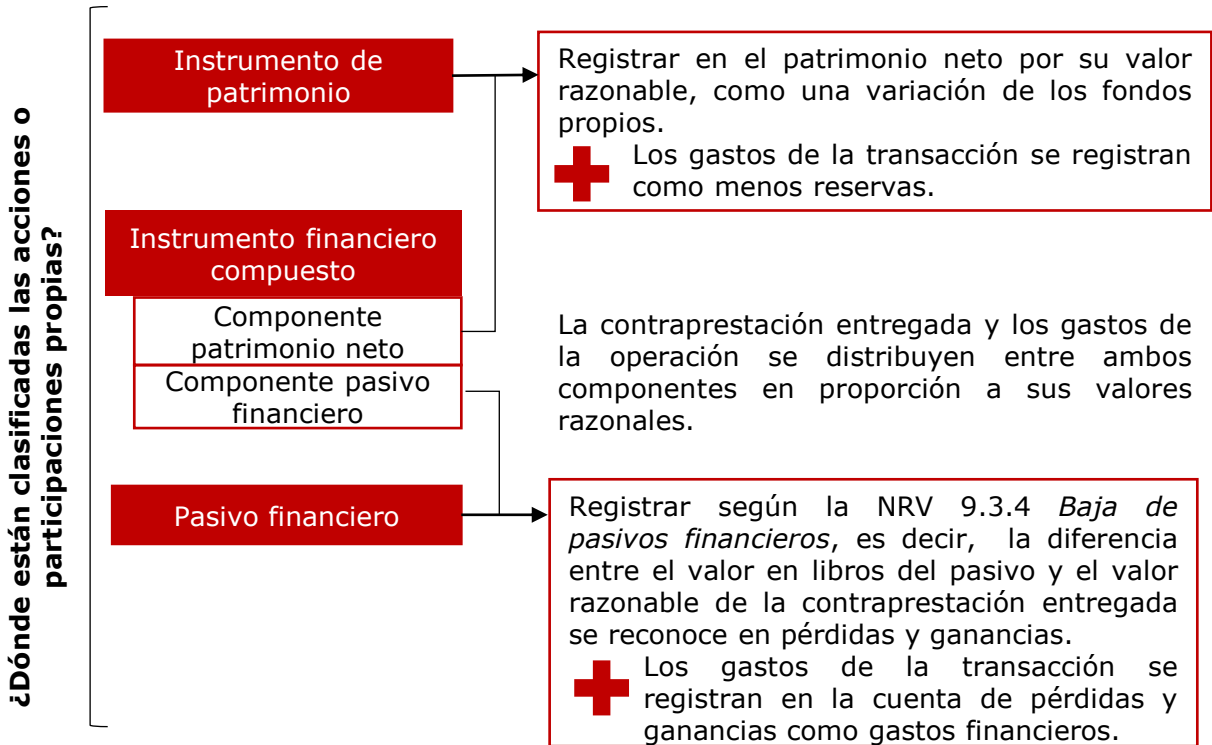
¿Dónde están clasificadas las acciones o participaciones propias?

Instrumento de patrimonio

Registrar en el patrimonio neto por su valor razonable, como una variación de los fondos propios.

Los gastos de la transacción se registran como menos reservas.

Instrumento financiero compuesto

Componente patrimonio neto

Componente pasivo financiero

La contraprestación entregada y los gastos de la operación se distribuyen entre ambos componentes en proporción a sus valores razonales.

Pasivo financiero

Registrar según la NRV 9.3.4 *Baja de pasivos financieros*, es decir, la diferencia entre el valor en libros del pasivo y el valor razonable de la contraprestación entregada se reconoce en pérdidas y ganancias.

Los gastos de la transacción se registran en la cuenta de pérdidas y ganancias como gastos financieros.